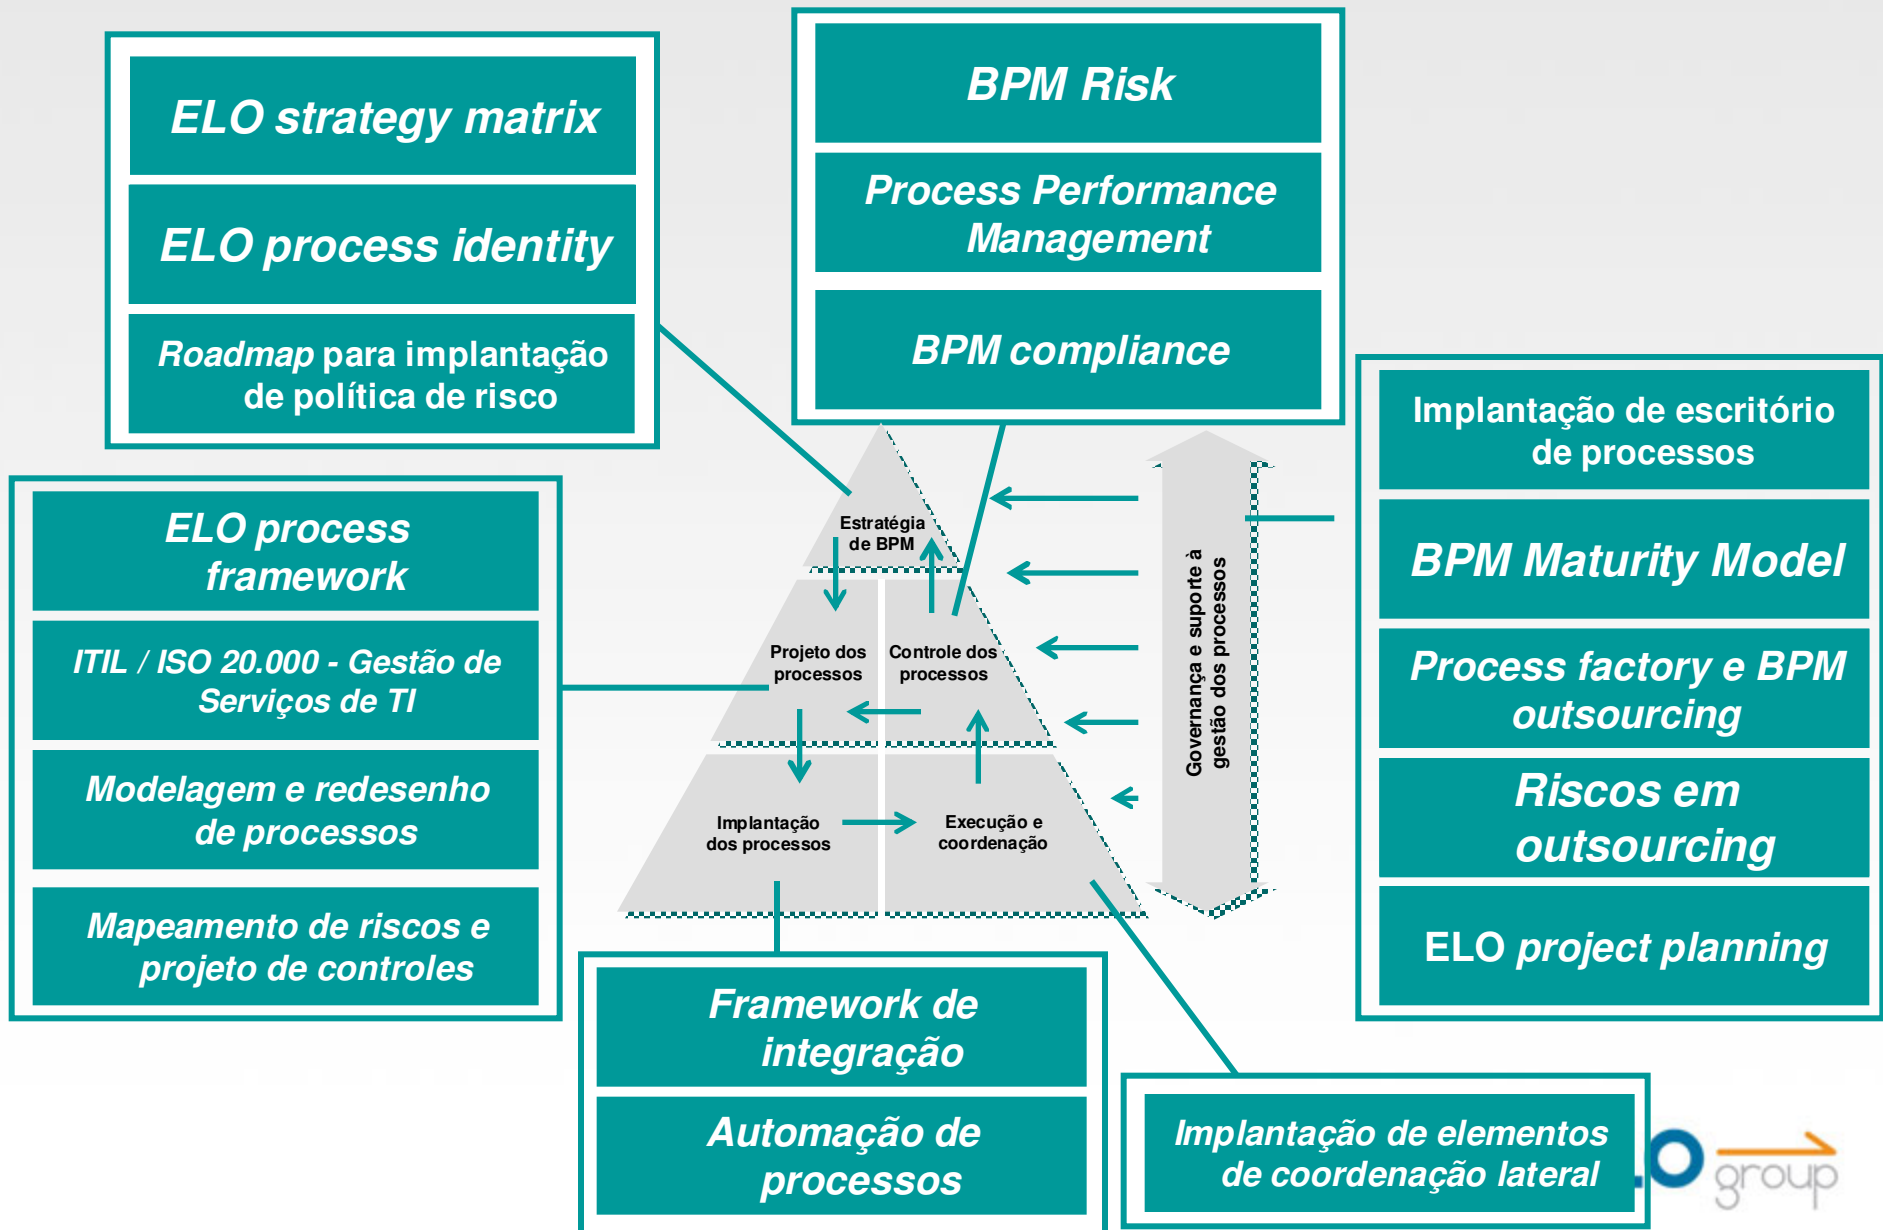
ELO strategy matrix

ELO process identity

Roadmap para implantação de política de risco

BPM Risk

Process Performance Management

BPM compliance

Implantação de escritório de processos

BPM Maturity Model

Process factory e BPM outsourcing

Riscos em outsourcing

ELO project planning

ELO process framework

ITIL / ISO 20.000 - Gestão de Serviços de TI

Modelagem e redesenho de processos

Mapeamento de riscos e projeto de controles

Estratégia de BPM

Projeto dos processos

Controle dos processos

Implantação dos processos

Execução e coordenação

Governança e suporte à gestão dos processos

Framework de integração

Automação de processos

Implantação de elementos de coordenação lateral

O group